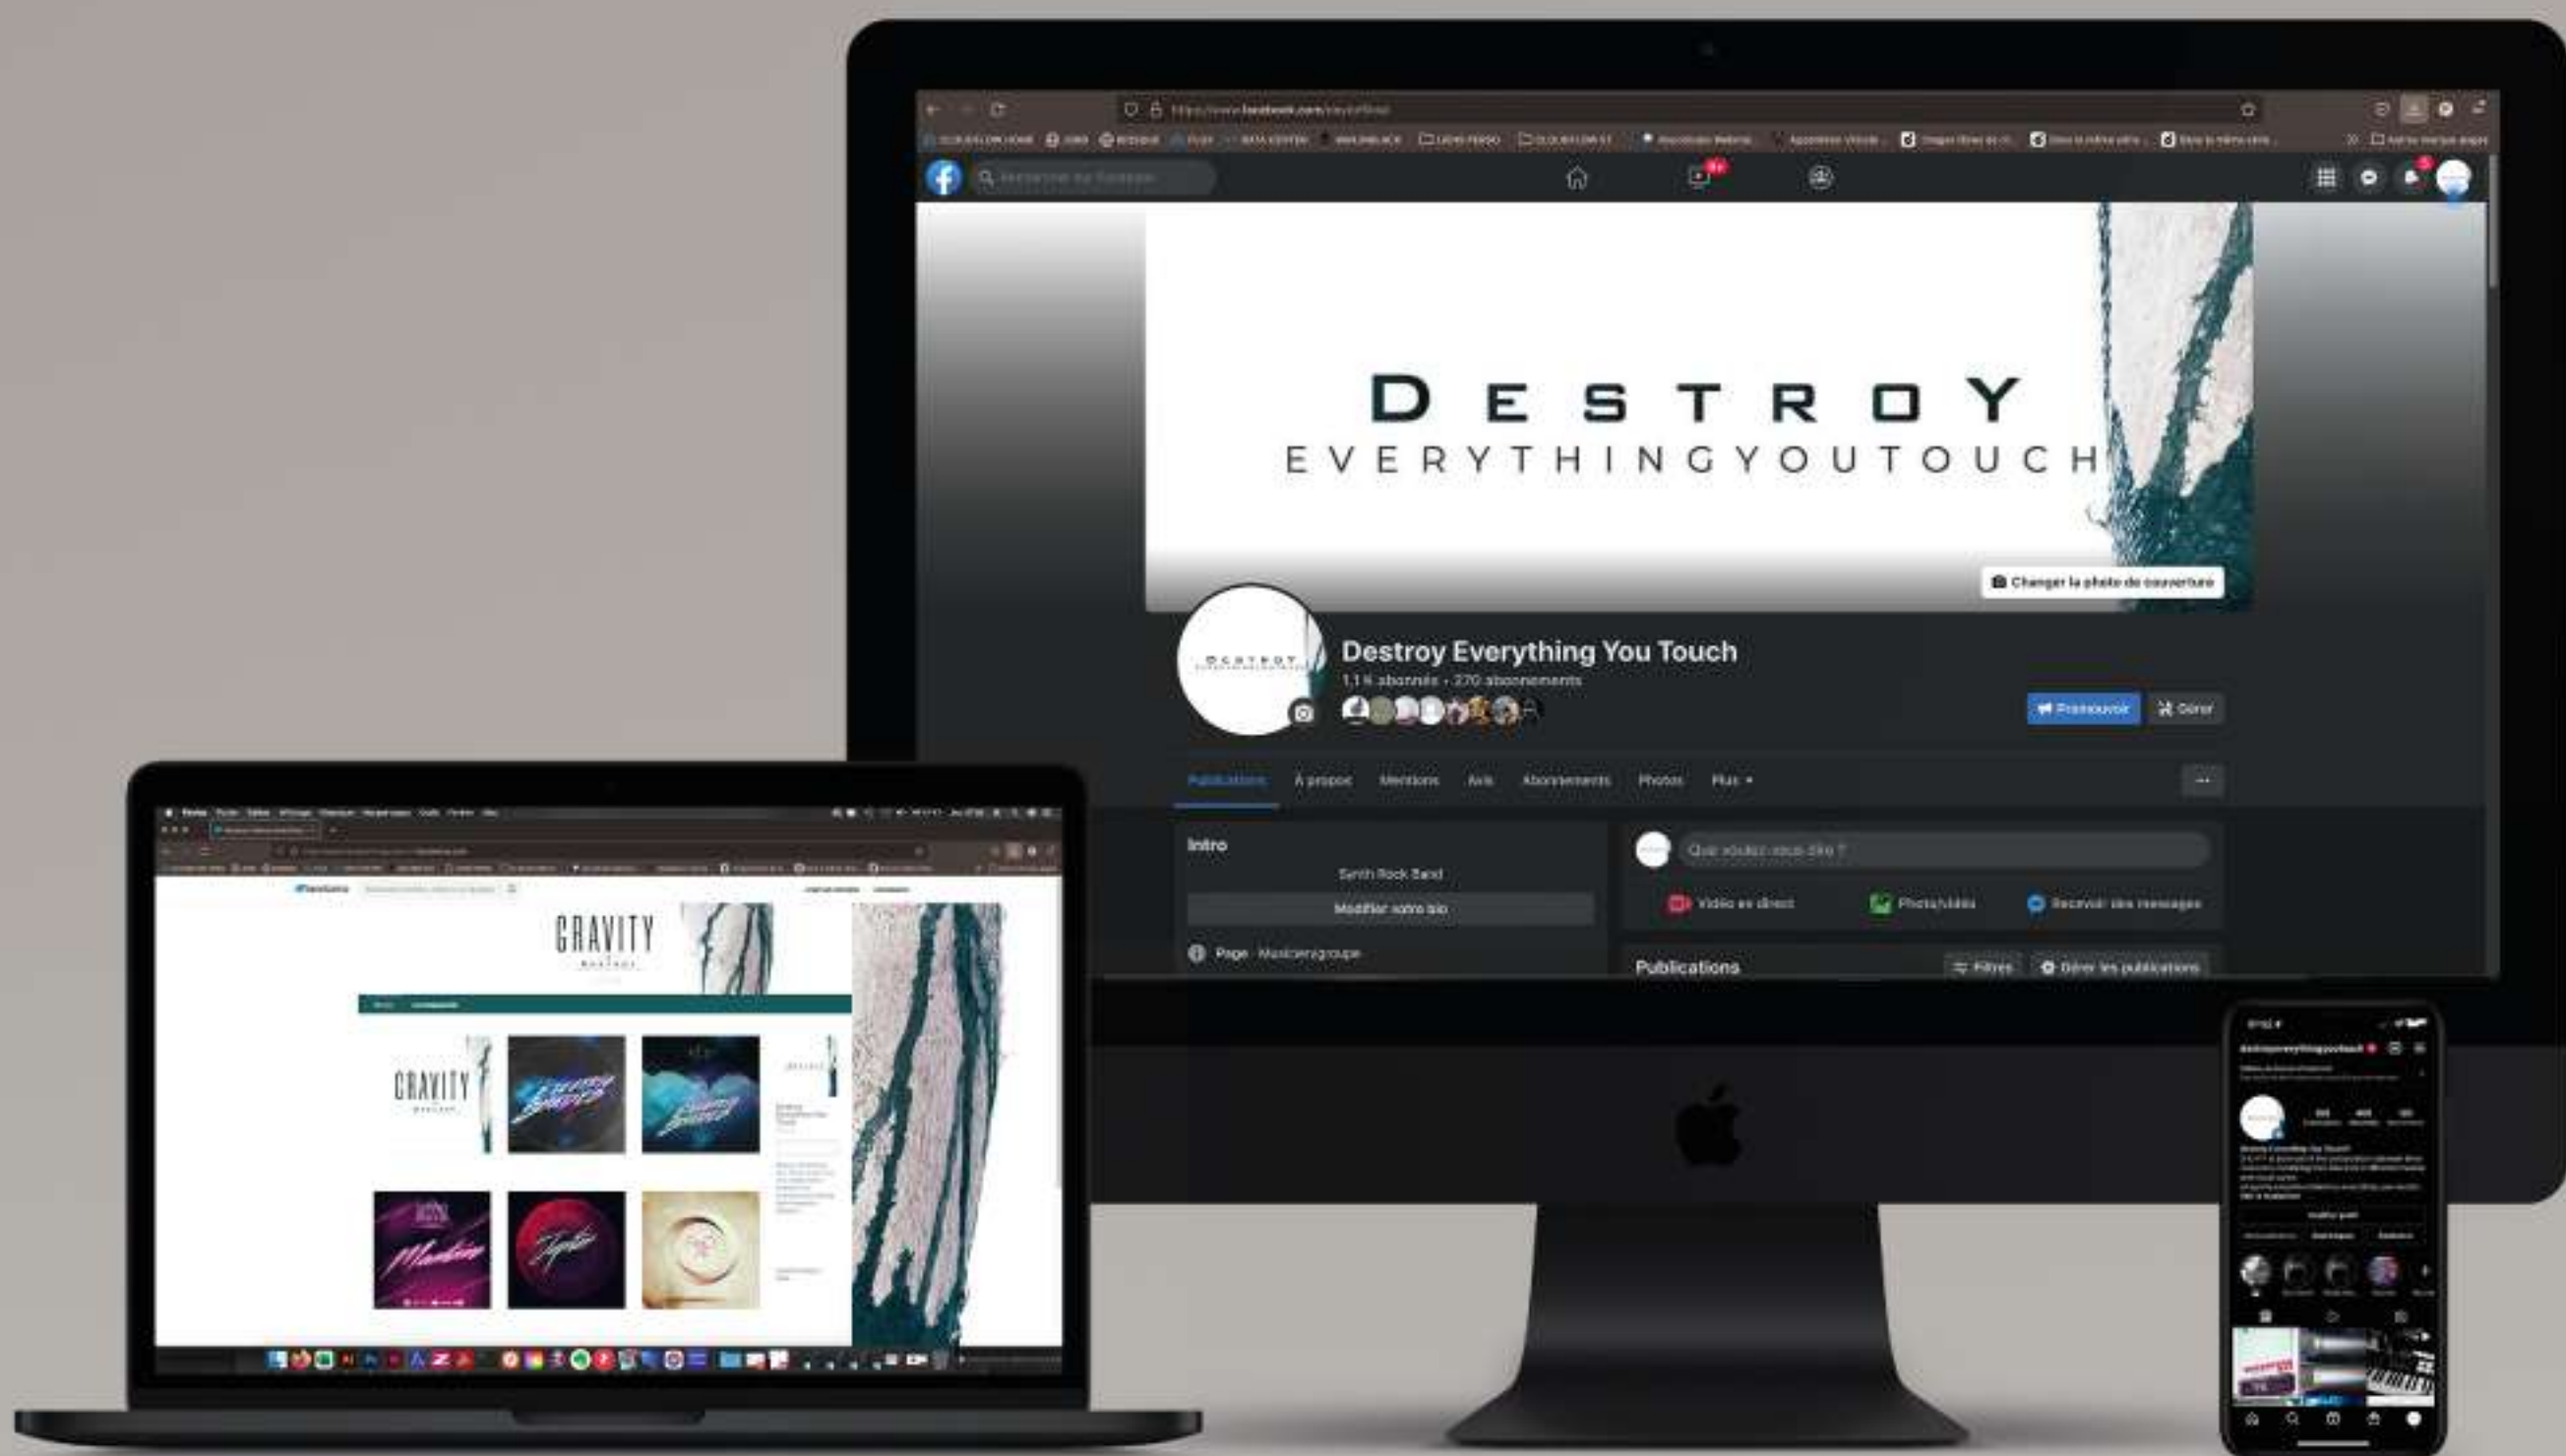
DESTROY
EVERYTHINGYOUTOUCH

Changer la photo de couverture

Destroy Everything You Touch
1,1 k abonnés • 270 abonnements

Promouvoir
Gérer

Publications
À propos
Mentions
Avis
Abonnements
Photos
Plus

Intro
Synth Rock Band
Modifier votre bio
Page · Musicien/groupe

Que voulez-vous dire ?
Vidéo en direct
Photo/vidéo
Recevoir des messages

Publications
Filtres
Gérer les publications

GRAVITY
GRAVITY

destroyeverythingyoutouch